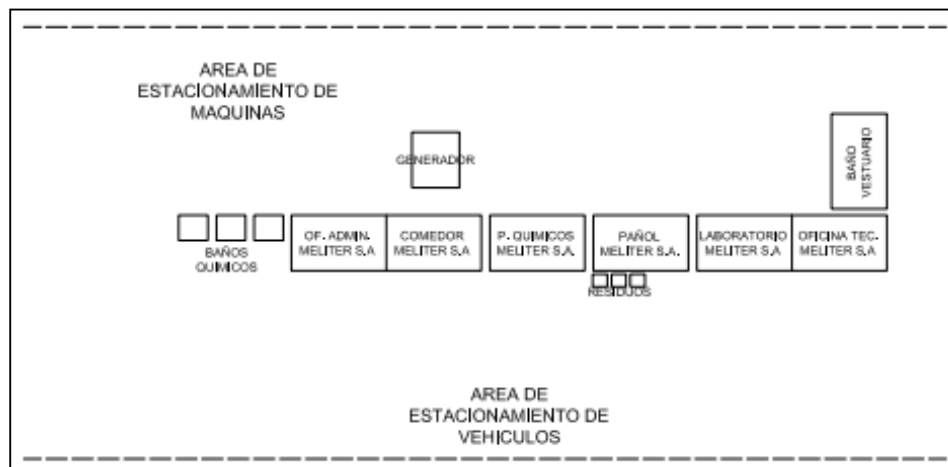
AREA DE ESTACIONAMIENTO DE MAQUINAS

GENERADOR

BAÑO VESTUARIO

BAÑOS QUIMICOS

OF. ADMIN. MELITER S.A

COMEDOR MELITER S.A

P. QUIMICOS MELITER S.A.

PAÑOL MELITER S.A.

LABORATORIO MELITER S.A

OFICINA TEC. MELITER S.A

RESIDUOS

AREA DE ESTACIONAMIENTO DE VEHICULOS